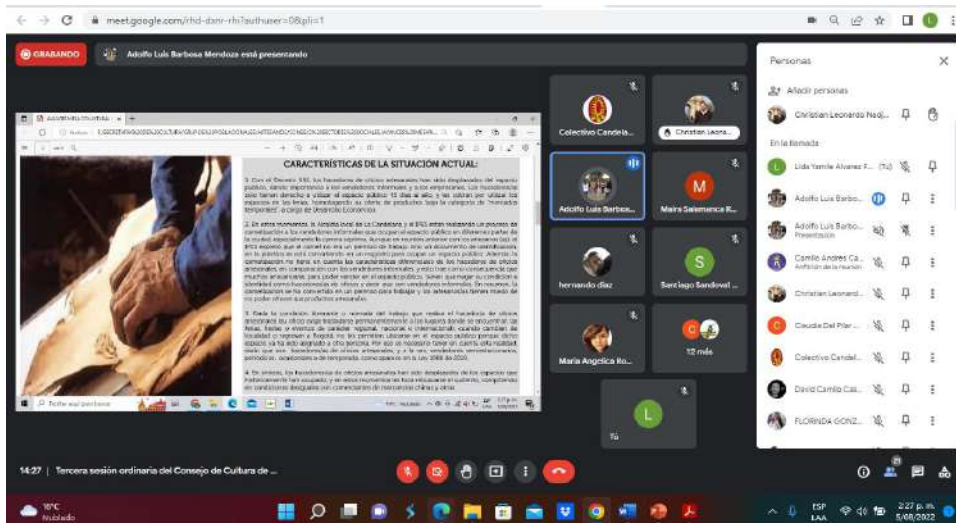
meet.google.com/rhd-danr-rhi?authuser=0&pli=1

GRABANDO

Adolfo Luis Barbosa Mendoza está presentando

CARACTERÍSTICAS DE LA SITUACIÓN ACTUAL:

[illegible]

Colectivo Candela...

Christian Leona...

Adolfo Luis Barbos...

Maira Salamanca R...

hernando diaz

Santiago Sandoval ...

Maria Angelica Ro...

12 más

Tú

Personas

Añadir personas

Christian Leonardo Nedj...

En la llamada

Lida Yamile Alvarez F... (Tú)

Adolfo Luis Barbo...

Adolfo Luis Barbo... Presentación

Camilo Andres Ca... Anfitrión de la reunión

Christian Leonard...

Claudia Del Pilar ...

Colectivo Candel...

David Camilo Cas...

FLORINDA GONZ...

14:27 | Tercera sesión ordinaria del Consejo de Cultura de ...

18°C Nublado

ESP LAA

2:27 p. m. 5/08/2022